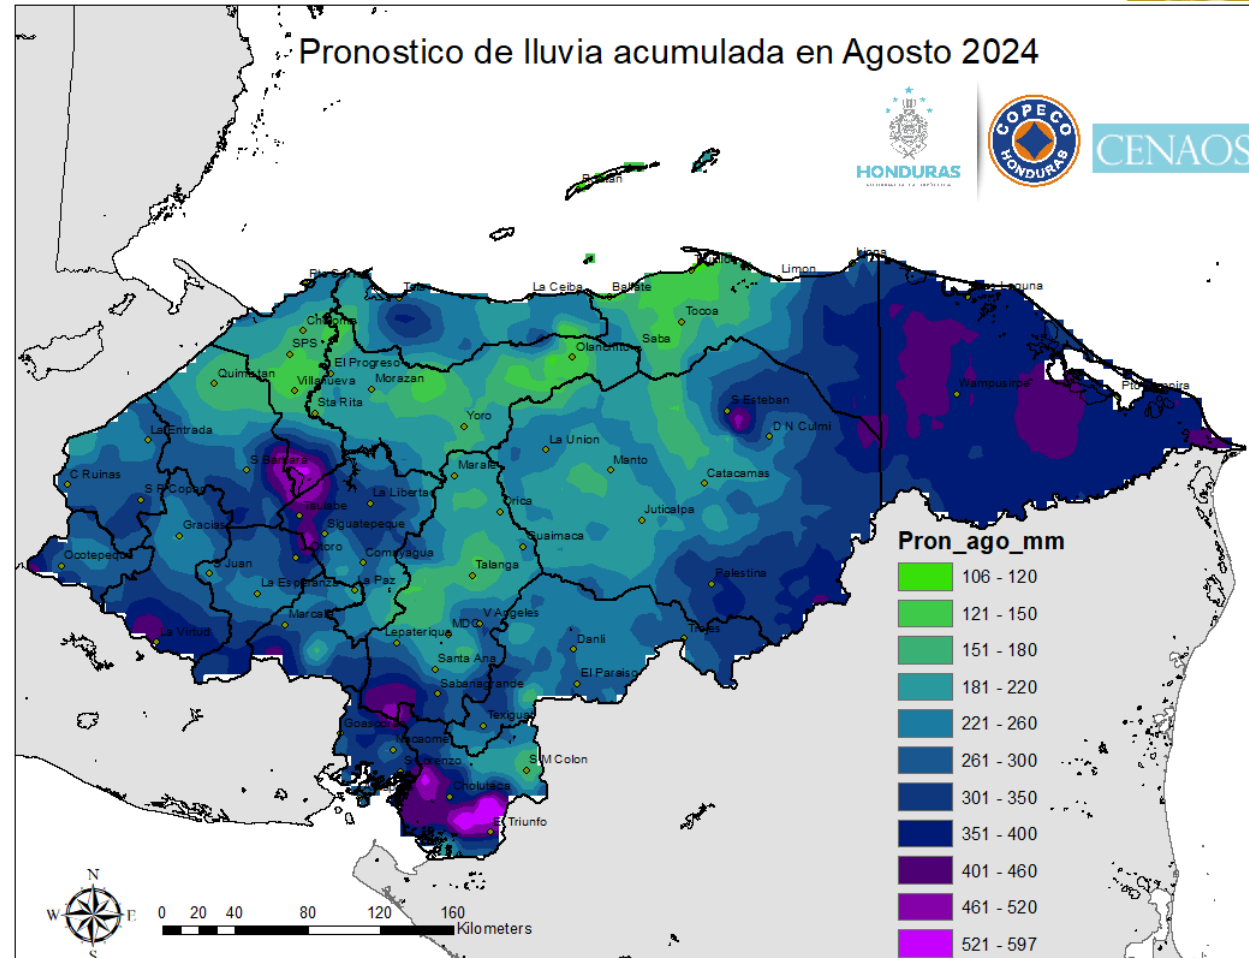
Pronostico de lluvia acumulada en Agosto 2024

HONDURAS

COPECO HONDURAS

CENAOS

Roatan

Rio Lindo

Tela

La Ceiba

Balfate

Trujillo

Limon

Iriona

Brus Laguna

Choloma

SPS

El Progreso

Quimistan

Villanueva

Morazan

Sta Rita

Tocoa

Saba

Olanchito

Wampusirpe

Pto Lempira

La Entrada

Yoro

S Esteban

D N Culmi

La Union

C Ruinas

S Barbara

Marale

Manto

Catacamas

S R Copan

La Libertad

Gracias

Taulabe

Siguatepeque

Orica

Juticalpa

Ocotepeque

S Juan

Otoro

Comayagua

Guaimaca

La Esperanza

La Paz

Talanga

Palestina

Marcala

V Angeles

La Virtud

Lepaterique

MDC

Danli

Trojes

Santa Ana

El Paraiso

Sabanagrande

Texiguat

Goascoran

Nacaome

S Lorenzo

S M Colon

Choluteca

El Triunfo

Pron_ago_mm

106 - 120

121 - 150

151 - 180

181 - 220

221 - 260

261 - 300

301 - 350

351 - 400

401 - 460

461 - 520

521 - 597

N

W

E

S

0 20 40 80 120 160

Kilometers